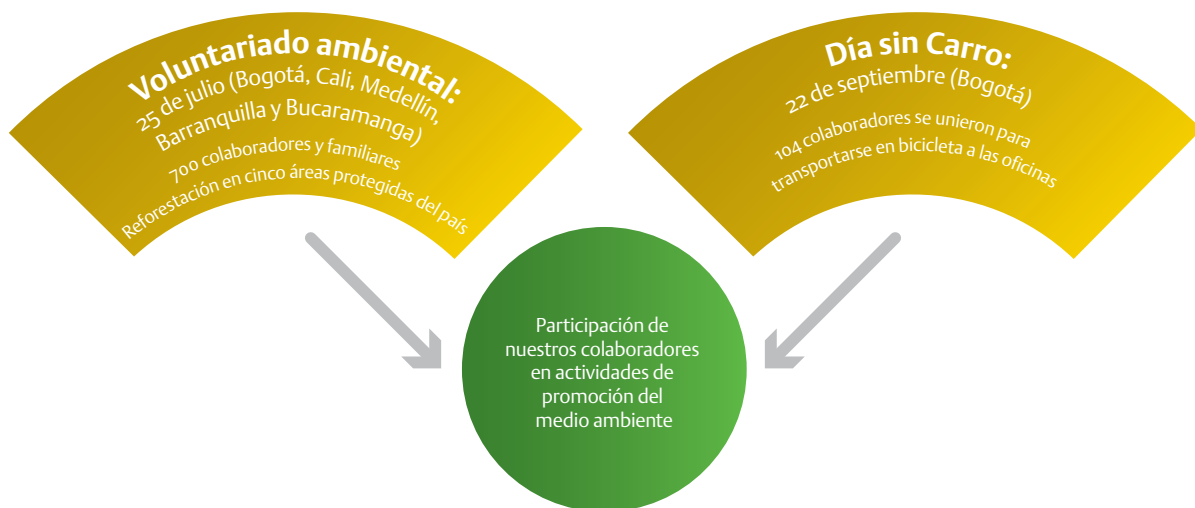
Voluntariado ambiental:
25 de julio (Bogotá, Cali, Medellín, Barranquilla y Bucaramanga)
700 colaboradores y familiares
Reforestación en cinco áreas protegidas del país

Día sin Carro:
22 de septiembre (Bogotá)
104 colaboradores se unieron para transportarse en bicicleta a las oficinas

Participación de nuestros colaboradores en actividades de promoción del medio ambiente